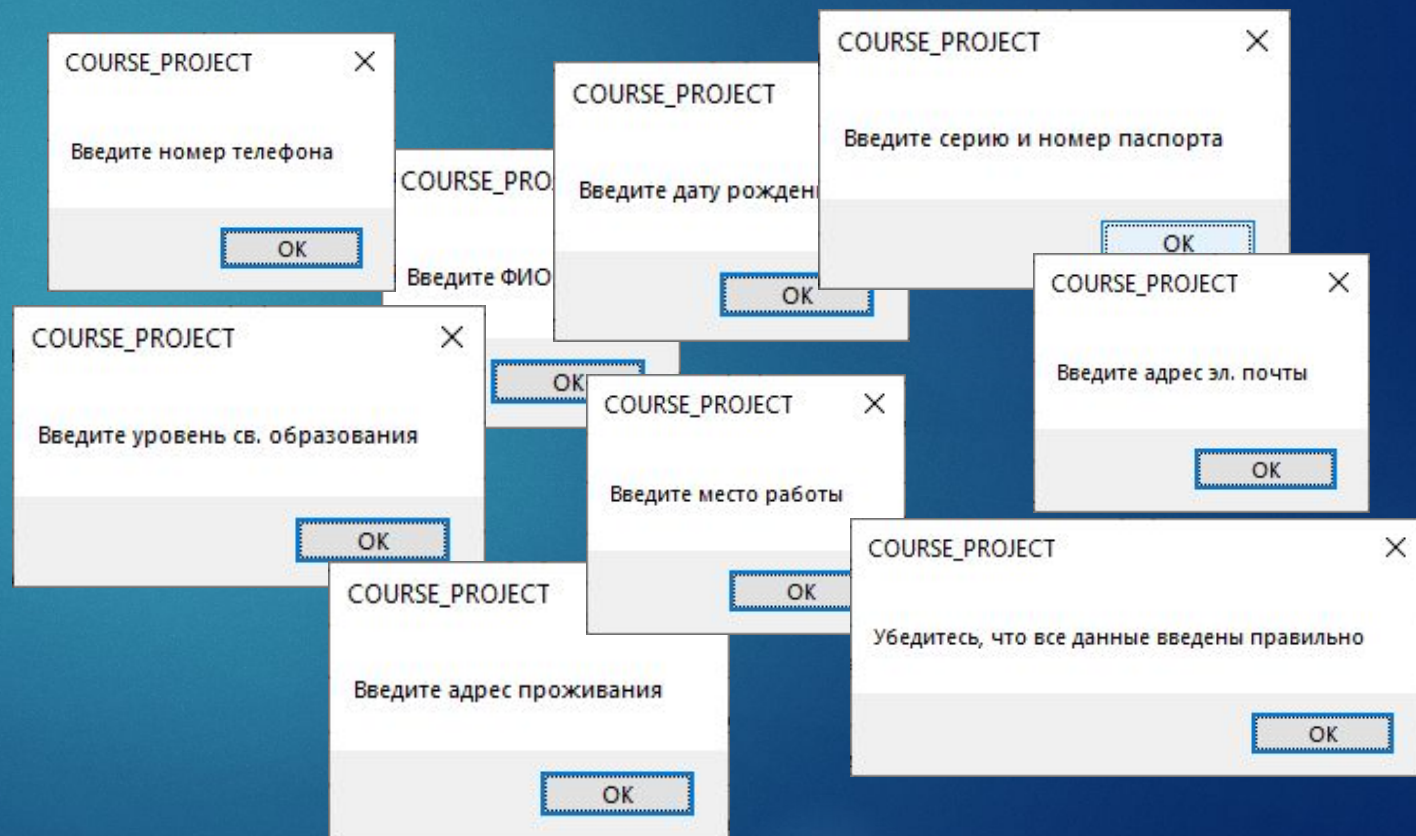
COURSE_PROJECT
Введите номер телефона
OK

COURSE_PRO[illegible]
Введите ФИО
OK

COURSE_PROJECT
Введите дату рожден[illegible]
OK

COURSE_PROJECT
Введите серию и номер паспорта
OK

COURSE_PROJECT
Введите адрес эл. почты
OK

COURSE_PROJECT
Введите уровень св. образования
OK

COURSE_PROJECT
Введите место работы
OK

COURSE_PROJECT
Введите адрес проживания
OK

COURSE_PROJECT
Убедитесь, что все данные введены правильно
OK